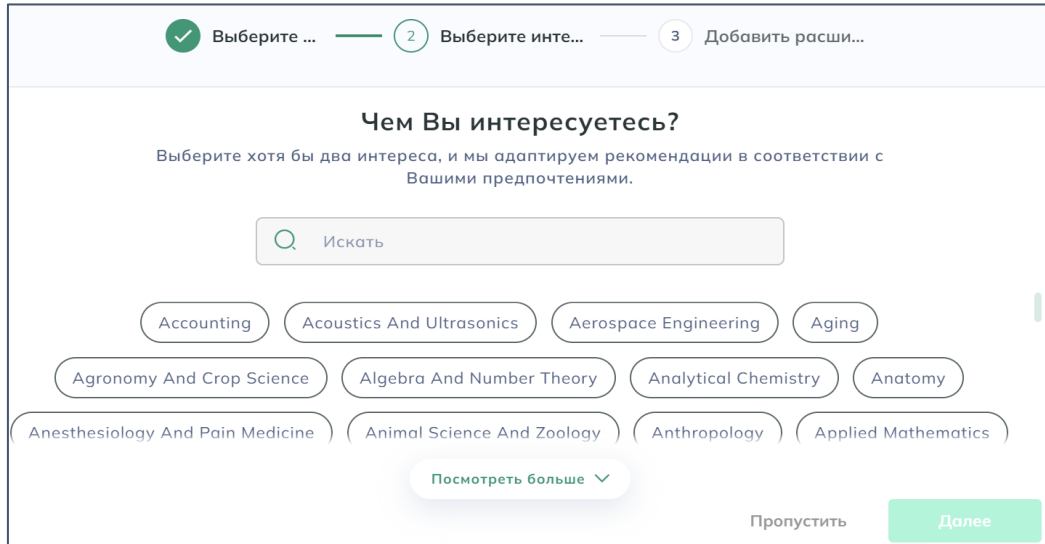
Выберите ... 2 Выберите инте... 3 Добавить расши...

Чем Вы интересуетесь?

Выберите хотя бы два интереса, и мы адаптируем рекомендации в соответствии с Вашими предпочтениями.

Искать

Accounting
Acoustics And Ultrasonics
Aerospace Engineering
Aging
Agronomy And Crop Science
Algebra And Number Theory
Analytical Chemistry
Anatomy
Anesthesiology And Pain Medicine
Animal Science And Zoology
Anthropology
Applied Mathematics

Посмотреть больше

Пропустить
Далее